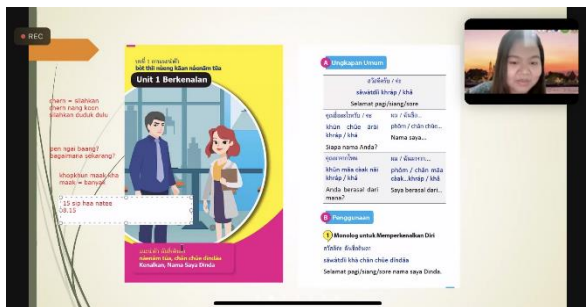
REC

บทที่ 1 การแนะนำตัว
bòt thîi nùeng kaan náenam tua
Unit 1 Berkenalan

chern = silahkan
chern nang koon
silahkan duduk dulu

pen ngai baang?
bagaimana sekarang?

khopkhun maak kha
maak = banyak

15 sip haa natee
08.15

แนะนำตัว ฉันชื่อดินดา
náenam tua, chán chûe dindaa
Kenalkan, Nama Saya Dinda

A Ungkapan Umum

| สวัสดีครับ / ค่ะ | |
|---|---|
| sàwàtdii khráp / khâ | |
| Selamat pagi/siang/sore | |
| คุณชื่ออะไรครับ / คะ | ผม / ดิฉันชื่อ... |
| khun chûe arai khráp / khá | phǒm / chán chûe... |
| Siapa nama Anda? | Nama saya... |
| คุณมาจากไหน | ผม / ดิฉันมาจาก... |
| khun maa càak nǎi khráp / khá | phǒm / chán maa càak...khráp / khâ |
| Anda berasal dari mana? | Saya berasal dari... |

B Penggunaan

1 Monolog untuk Memperkenalkan Diri
สวัสดีค่ะ ฉันชื่อดินดา
sàwàtdii khâ chán chûe dindaa
Selamat pagi/siang/sore nama saya Dinda.